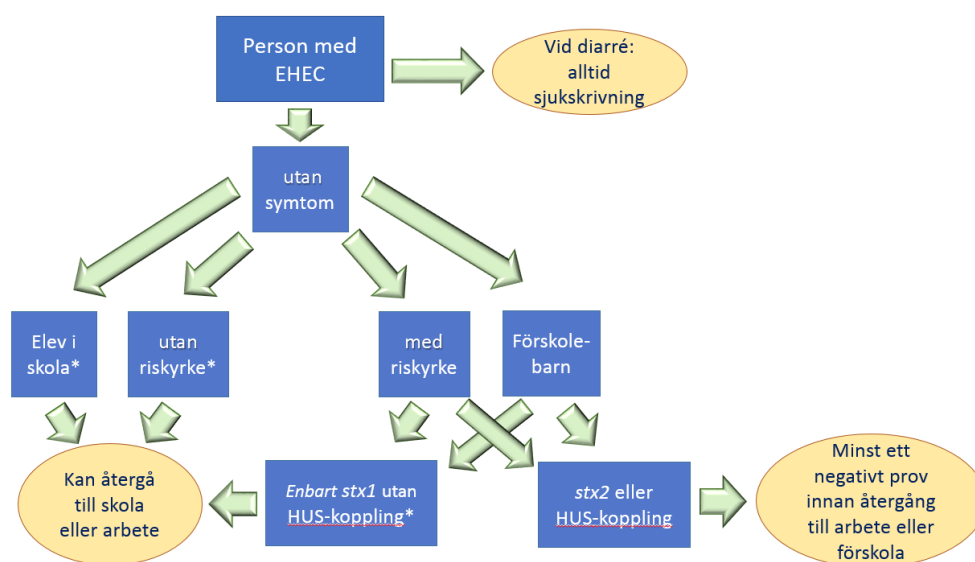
Person med EHEC

Vid diarré: alltid sjukskrivning

utan symtom

Elev i skola*

utan riskyrke*

med riskyrke

Förskole-barn

Kan återgå till skola eller arbete

*Enbart stx1* utan HUS-koppling*

*stx2* eller HUS-koppling

Minst ett negativt prov innan återgång till arbete eller förskola